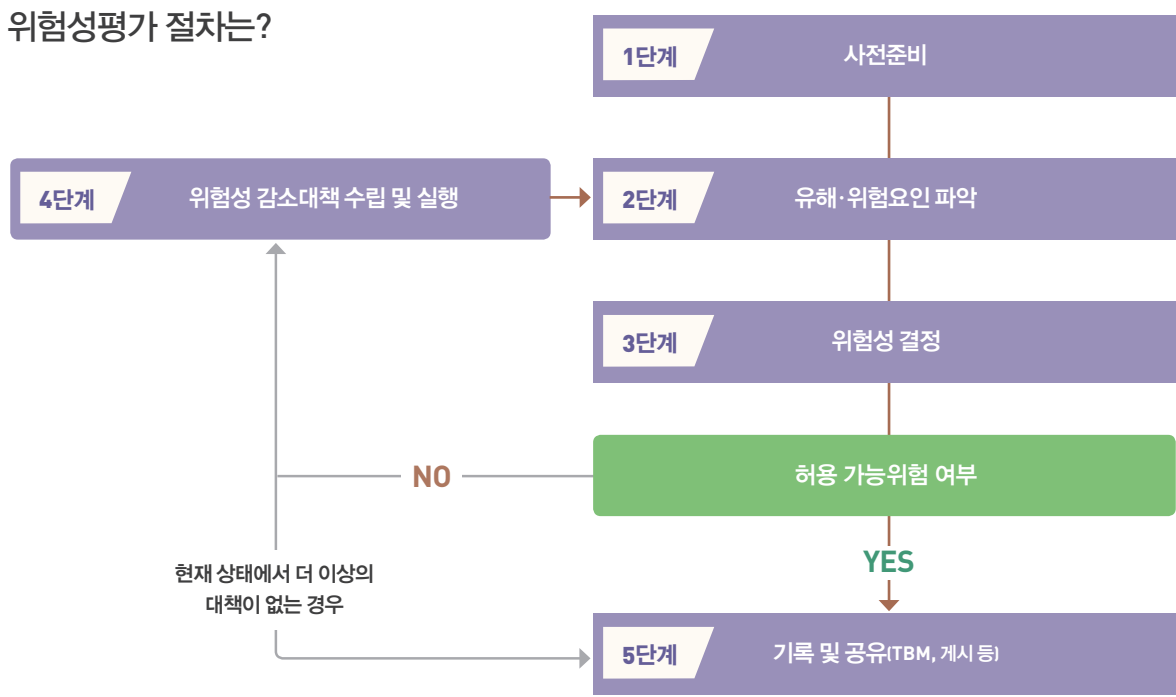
위험성평가 절차는?

1단계 사전준비

4단계 위험성 감소대책 수립 및 실행

2단계 유해·위험요인 파악

3단계 위험성 결정

NO

허용 가능위험 여부

YES

현재 상태에서 더 이상의 대책이 없는 경우

5단계 기록 및 공유(TBM, 게시 등)